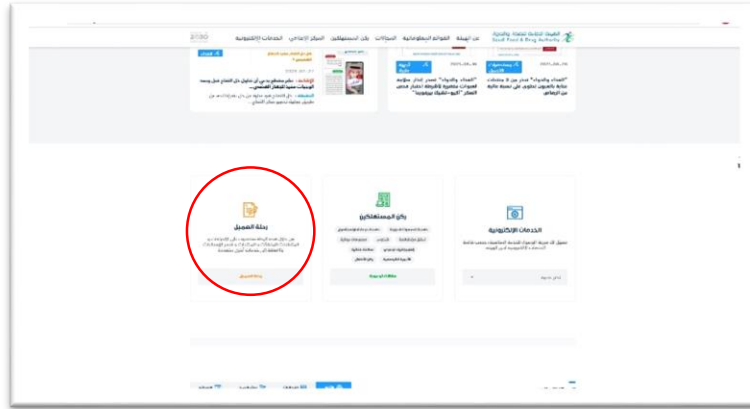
الهيئة العامة للغذاء والدواء
Saudi Food & Drug Authority

عن الهيئة   القوائم المعلوماتية   المجالات   ركن المستهلكين   المركز الإعلامي   الخدمات الإلكترونية

"الغذاء والدواء" تحذر من 3 منتجات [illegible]

"الغذاء والدواء" تحذر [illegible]

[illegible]

الخدمات الإلكترونية

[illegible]

ركن المستهلكين

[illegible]

رحلة العميل

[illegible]